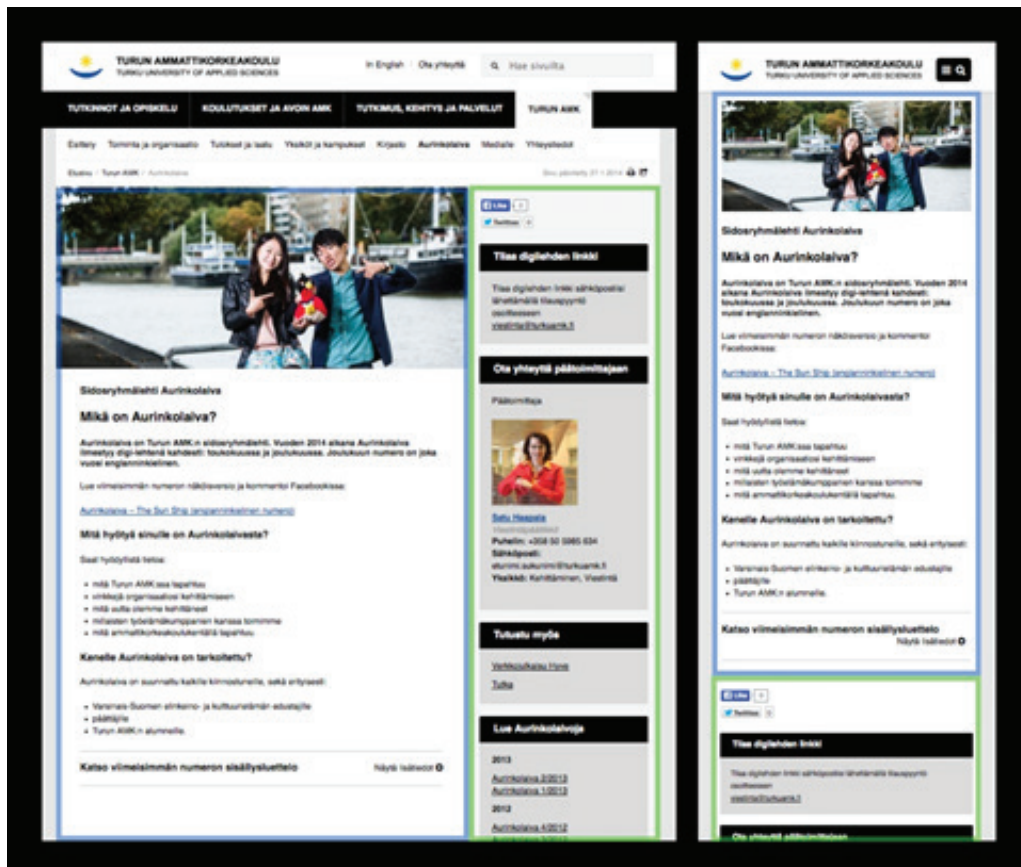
TURUN AMMATTIKORKEAKOULU
TURKU UNIVERSITY OF APPLIED SCIENCES

In English | Ota yhteyttä | Hae sivuilta

TUTKINNOT JA OPISKELU | KOULUTUKSET JA AVOIN AMK | TUTKIMUS, KEHITYS JA PALVELUT | TURUN AMK

Esittely | Toiminta ja organisaatio | Tulokset ja laatu | Yksiköt ja kampukset | Kirjasto | Aurinkolaiva | Media | Yhteystiedot

Etusivu / Turun AMK / Aurinkolaiva

Sivu päivitetty 21.1.2014

Sidosryhmälehti Aurinkolaiva

Mikä on Aurinkolaiva?

Aurinkolaiva on Turun AMK:n sidosryhmälehti. Vuoden 2014 alkana Aurinkolaiva ilmestyy digi-lehtenä kahdesti: toukokuussa ja joulukuussa. Joulukuun numero on joka vuosi englanninkielinen.

Lue viimeisimmän numeron näköisversio ja kommentoi Facebookissa:

Aurinkolaiva – The Sun Ship (englanninkielinen numero)

Mitä hyötyä sinulle on Aurinkolaivasta?

Saat hyödyllistä tietoa:

- mitä Turun AMK:ssa tapahtuu
- vinkkejä organisaatiosi kehittämiseen
- mitä uutta olemme kehittäneet
- millaisten työelämäkumppanien kanssa toimimme
- mitä ammattikorkeakoulukentällä tapahtuu.

Kenelle Aurinkolaiva on tarkoitettu?

Aurinkolaiva on suunnattu kaikille kiinnostuneille, sekä erityisesti:

- Varsinais-Suomen elinkeino- ja kulttuurielämän edustajille
- päättäjille
- Turun AMK:n alumneille.

Katso viimeisimmän numeron sisällysluettelo
Näytä lisätiedot

Like | Twiittaa

Tilaa digilehden linkki

Tilaa digilehden linkki sähköpostiisi lähettämällä tilauspyyntö osoitteeseen viestinta@turkuamk.fi

Ota yhteyttä päätoimittajaan

Päätoimittaja

Satu Haapala
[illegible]
Puhelin: +358 50 5985 634
Sähköposti: aurinkolaiva@turkuamk.fi
Yksikkö: Kehittäminen, Viestintä

Tutustu myös

Verkkojulkaisu Hope
Tutka

Lue Aurinkolaivoja

2013
Aurinkolaiva 2/2013
Aurinkolaiva 1/2013
2012
Aurinkolaiva 4/2012

TURUN AMMATTIKORKEAKOULU
TURKU UNIVERSITY OF APPLIED SCIENCES

Sidosryhmälehti Aurinkolaiva

Mikä on Aurinkolaiva?

Aurinkolaiva on Turun AMK:n sidosryhmälehti. Vuoden 2014 alkana Aurinkolaiva ilmestyy digi-lehtenä kahdesti: toukokuussa ja joulukuussa. Joulukuun numero on joka vuosi englanninkielinen.

Lue viimeisimmän numeron näköisversio ja kommentoi Facebookissa:

Aurinkolaiva – The Sun Ship (englanninkielinen numero)

Mitä hyötyä sinulle on Aurinkolaivasta?

Saat hyödyllistä tietoa:

- mitä Turun AMK:ssa tapahtuu
- vinkkejä organisaatiosi kehittämiseen
- mitä uutta olemme kehittäneet
- millaisten työelämäkumppanien kanssa toimimme
- mitä ammattikorkeakoulukentällä tapahtuu.

Kenelle Aurinkolaiva on tarkoitettu?

Aurinkolaiva on suunnattu kaikille kiinnostuneille, sekä erityisesti:

- Varsinais-Suomen elinkeino- ja kulttuurielämän edustajille
- päättäjille
- Turun AMK:n alumneille.

Katso viimeisimmän numeron sisällysluettelo
Näytä lisätiedot

Like | Twiittaa

Tilaa digilehden linkki

Tilaa digilehden linkki sähköpostiisi lähettämällä tilauspyyntö osoitteeseen viestinta@turkuamk.fi

Ota yhteyttä päätoimittajaan